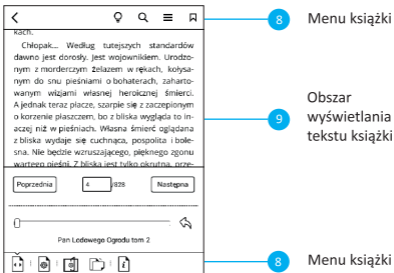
kach.

Chłopak... Według tutejszych standardów dawno jest dorosły. Jest wojownikiem. Urodzony z morderczym żelazem w rękach, kołysany do snu pieśniami o bohaterach, zahartowany wizjami własnej heroicznej śmierci. A jednak teraz płacze, szarpie się z zaczepionym o korzenie płaszczem, bo z bliska wygląda to inaczej niż w pieśniach. Własna śmierć oglądana z bliska wygląda się cuchnąca, pospolita i bolesna. Nie będzie wzruszającego, pięknego zgonu wartego pieśni. Z bliska jest tylko okrutna, prze-

Poprzednia
4
/835
Następna

Pan Lodowego Ogrodu tom 2

8
Menu książki
9
Obszar wyświetlania tekstu książki
8
Menu książki